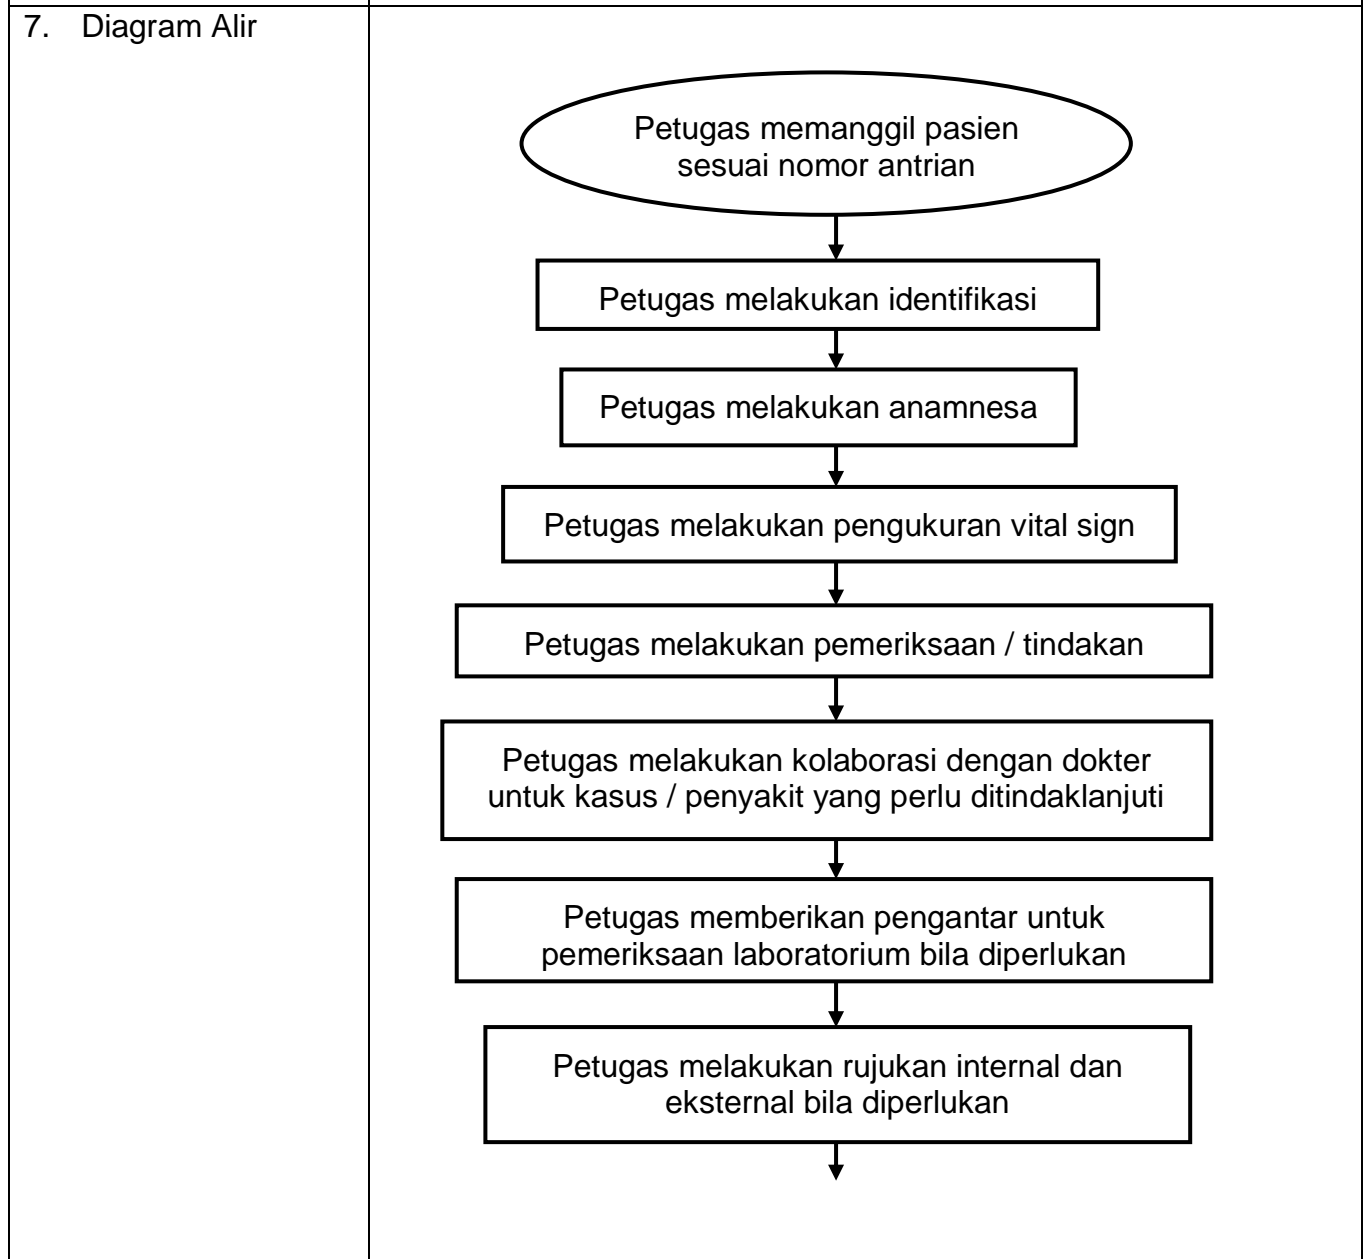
| 7. Diagram Alir | Petugas memanggil pasien sesuai nomor antrian<br>Petugas melakukan identifikasi<br>Petugas melakukan anamnesa<br>Petugas melakukan pengukuran vital sign<br>Petugas melakukan pemeriksaan / tindakan<br>Petugas melakukan kolaborasi dengan dokter untuk kasus / penyakit yang perlu ditindaklanjuti<br>Petugas memberikan pengantar untuk pemeriksaan laboratorium bila diperlukan<br>Petugas melakukan rujukan internal dan eksternal bila diperlukan |
|---|---|